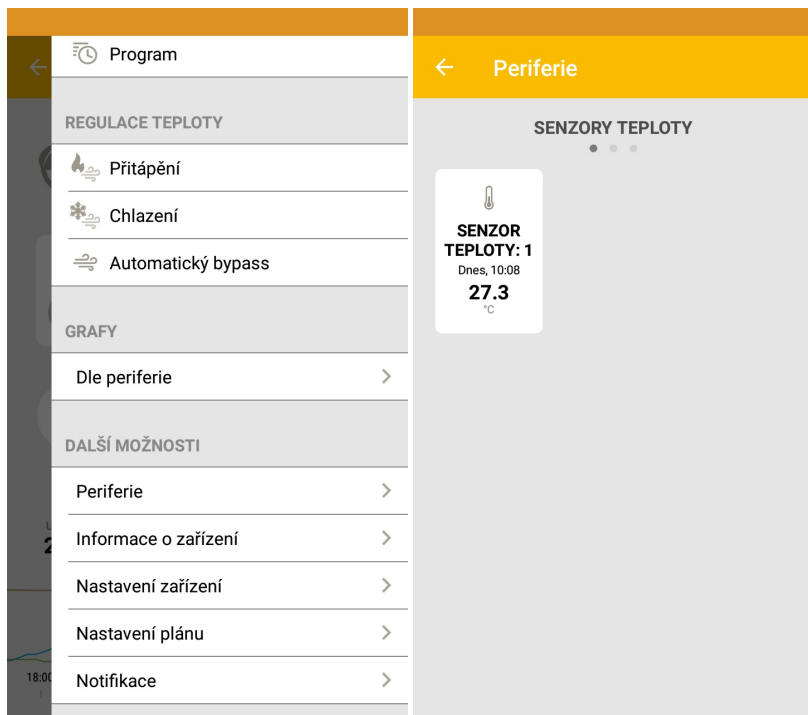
Program

REGULACE TEPLOTY

Přitápění

Chlazení

Automatický bypass

GRAFY

Dle periferie

DALŠÍ MOŽNOSTI

Periferie

Informace o zařízení

Nastavení zařízení

Nastavení plánu

Notifikace

18:00

Periferie

SENZORY TEPLOTY

SENZOR TEPLOTY: 1
Dnes, 10:08
27.3
°C